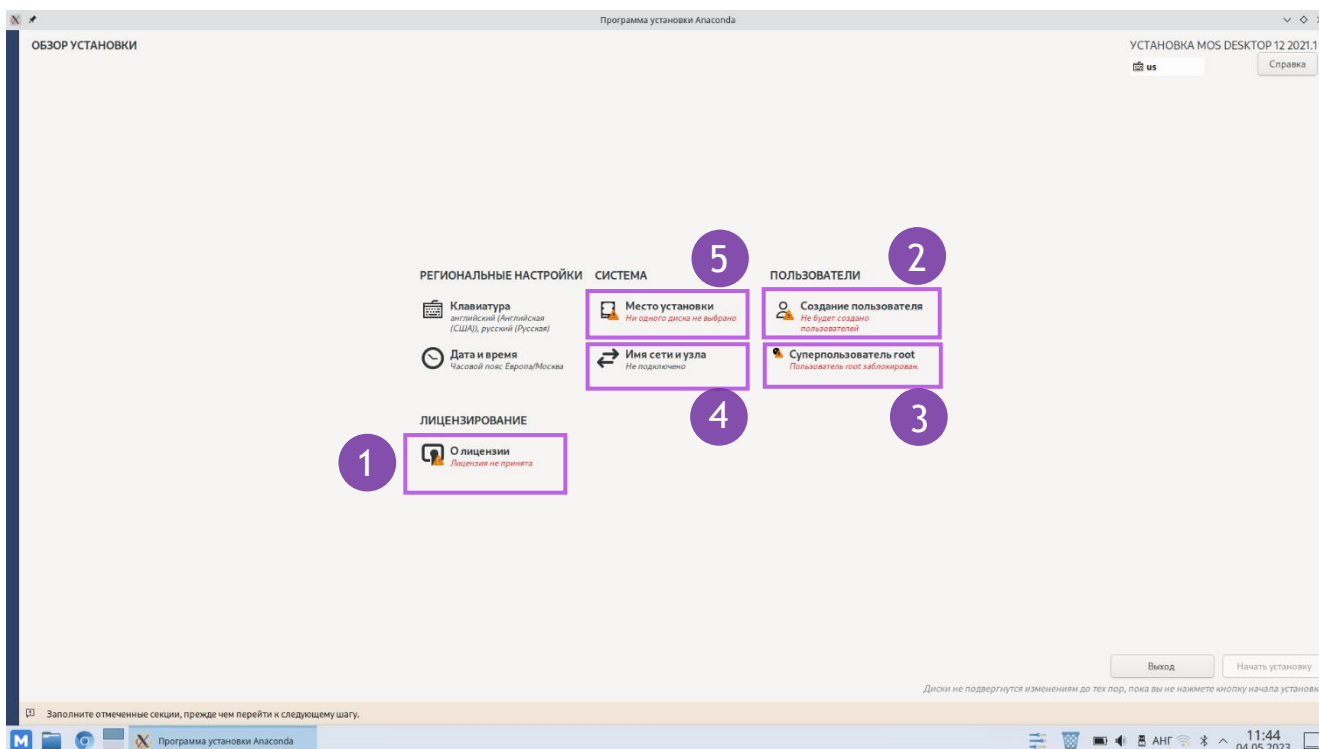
Программа установки Anaconda

ОБЗОР УСТАНОВКИ

УСТАНОВКА MOS DESKTOP 12 2021.1

us

Справка

РЕГИОНАЛЬНЫЕ НАСТРОЙКИ

Клавиатура
английский (Английская (США)), русский (Русская)

Дата и время
Часовой пояс Европа/Москва

СИСТЕМА

5

Место установки
Ни одного диска не выбрано

Имя сети и узла
Не подключено

4

ПОЛЬЗОВАТЕЛИ

2

Создание пользователя
Не будет создано пользователей

Суперпользователь root
Пользователь root заблокирован.

3

ЛИЦЕНЗИРОВАНИЕ

1

О лицензии
Лицензия не принята

Выход

Начать установку

Диски не подвергнутся изменениям до тех пор, пока вы не нажмете кнопку начала установк

Заполните отмеченные секции, прежде чем перейти к следующему шагу.

Программа установки Anaconda

АНГ

11:44
04.05.2023